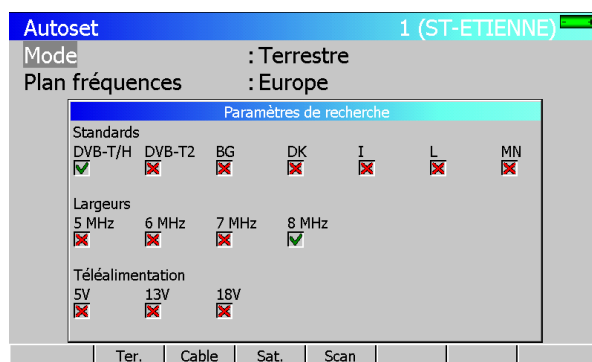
Autoset 1 (ST-ETIENNE)

Mode : Terrestre

Plan fréquences : Europe

Paramètres de recherche

Standards

| DVB-T/H | DVB-T2 | BG | DK | I | L | MN |
|---|---|---|---|---|---|---|

Largeurs

| 5 MHz | 6 MHz | 7 MHz | 8 MHz |
|---|---|---|---|

Téléalimentation

| 5V | 13V | 18V |
|---|---|---|

Ter. | Cable | Sat. | Scan